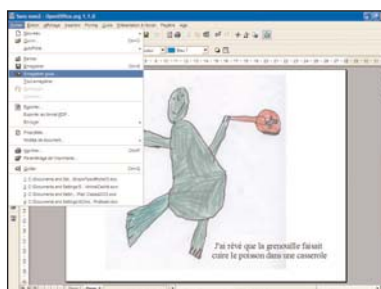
Sans nom1 - OpenOffice.org 1.1.0

Fichier Édition Affichage Insertion Format Outils Fenêtre

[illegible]

Enregistrer sous...

Exporter...

Exporter au format PDF...

Propriétés...

Imprimer...

Quitter

J'ai rêvé que la grenouille faisait cuire le poisson dans une casserole